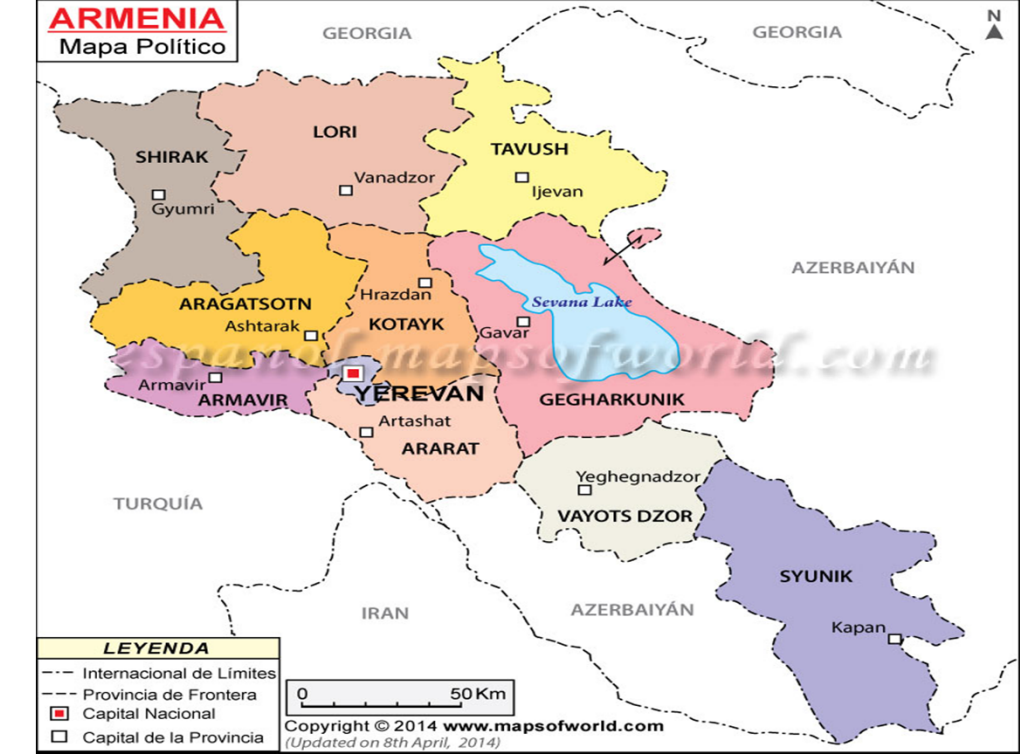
ARMENIA
Mapa Político

GEORGIA
GEORGIA
N

LORI
Vanadzor
TAVUSH
Ijevan
SHIRAK
Gyumri
AZERBAIYÁN
ARAGATSOTN
Ashtarak
Hrazdan
KOTAYK
Gavar
Sevana Lake
Armavir
ARMAVIR
YEREVAN
Artashat
ARARAT
GEGHARKUNIK
espanol.mapsofworld.com
TURQUÍA
Yeghegnadzor
VAYOTS DZOR
SYUNIK
IRAN
AZERBAIYÁN
Kapan

LEYENDA
Internacional de Límites
Provincia de Frontera
Capital Nacional
Capital de la Provincia

0 50 Km
Copyright © 2014 www.mapsofworld.com
(Updated on 8th April, 2014)